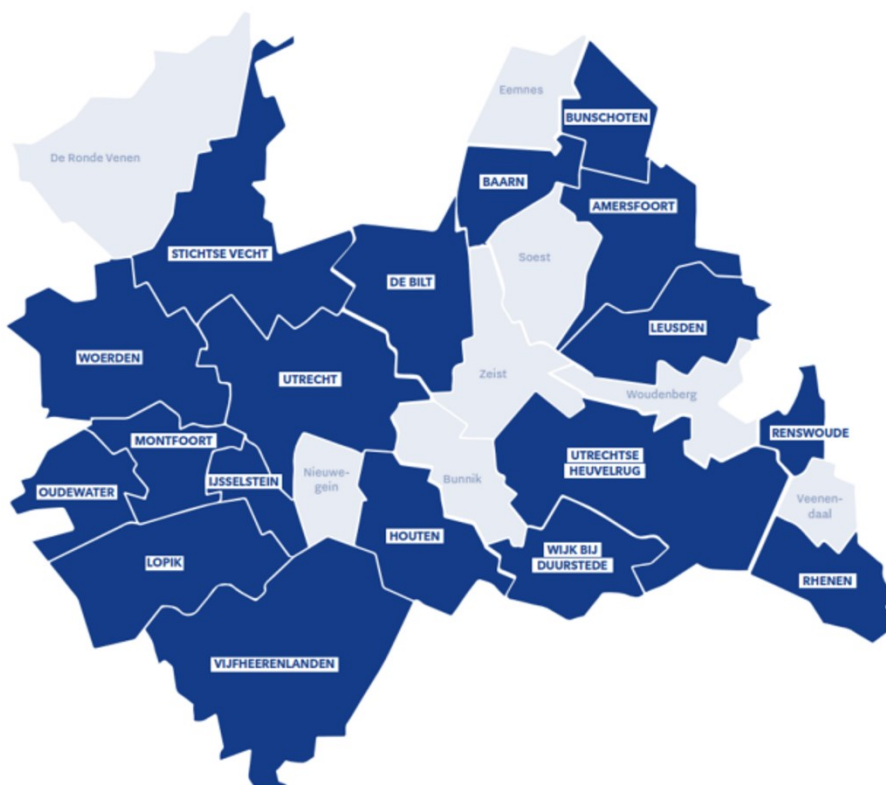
Eemnes
BUNSCHOTEN
De Ronde Venen
BAARN
AMERSFOORT
STICHTSE VECHT
Soest
DE BILT
LEUSDEN
WOERDEN
UTRECHT
Zeist
Woudenberg
MONTFOORT
UTRECHTSE HEUVELRUG
RENSWOUDE
Nieuwegein
IJSSELSTEIN
OUDEWATER
Bunnik
Veenendaal
HOUTEN
WIJK BIJ DUURSTEDE
LOPIK
RHENEN
VIJFHEERENLANDEN